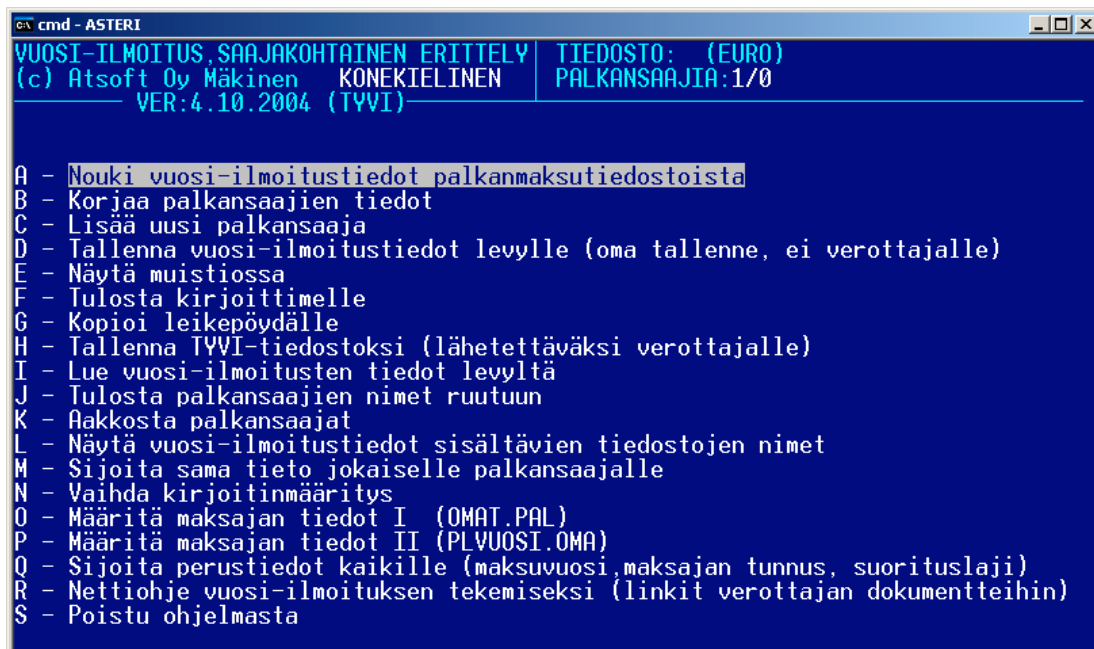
cmd - ASTERI

VUOSI-ILMOITUS,SAAJAKOHTAINEN ERITTELY | TIEDOSTO: (EURO)
(c) Atsoft Oy Mäkinen KONEKIELINEN | PALKANSAAJIA:1/0
VER:4.10.2004 (TYVI)

A - Nouki vuosi-ilmoitustiedot palkanmaksutiedostoista
B - Korjaa palkansaajien tiedot
C - Lisää uusi palkansaaja
D - Tallenna vuosi-ilmoitustiedot levylle (oma tallenne, ei verottajalle)
E - Näytä muistiossa
F - Tulosta kirjoittimelle
G - Kopioi leikepöydälle
H - Tallenna TYVI-tiedostoksi (lähetettäväksi verottajalle)
I - Lue vuosi-ilmoitusten tiedot levyltä
J - Tulosta palkansaajien nimet ruutuun
K - Aakkosta palkansaajat
L - Näytä vuosi-ilmoitustiedot sisältävien tiedostojen nimet
M - Sijoita sama tieto jokaiselle palkansaajalle
N - Vaihda kirjoitinmääritys
O - Määritä maksajan tiedot I (OMAT.PAL)
P - Määritä maksajan tiedot II (PLVUOSI.OMA)
Q - Sijoita perustiedot kaikille (maksuvuosi,maksajan tunnus, suorituslaji)
R - Nettiohje vuosi-ilmoituksen tekemiseksi (linkit verottajan dokumentteihin)
S - Poistu ohjelmasta